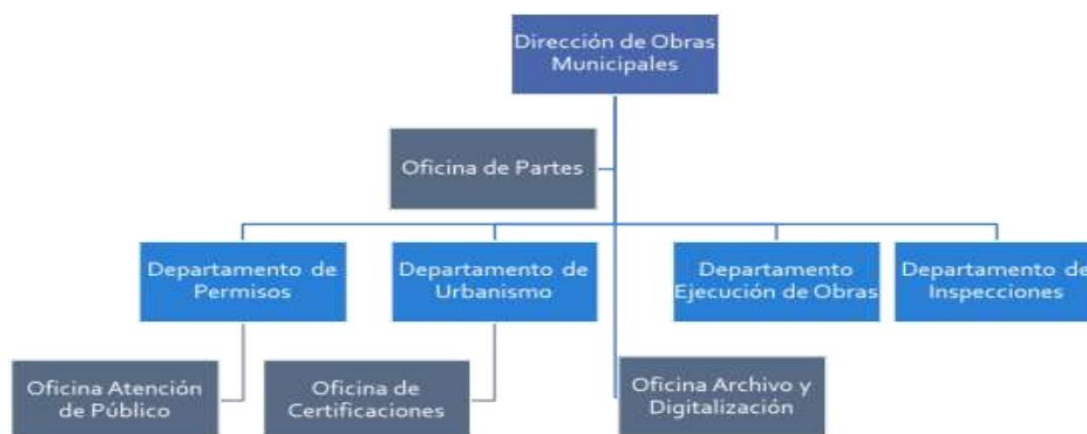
Dirección de Obras Municipales

Oficina de Partes

Departamento de Permisos

Departamento de Urbanismo

Departamento Ejecución de Obras

Departamento de Inspecciones

Oficina Atención de Público

Oficina de Certificaciones

Oficina Archivo y Digitalización